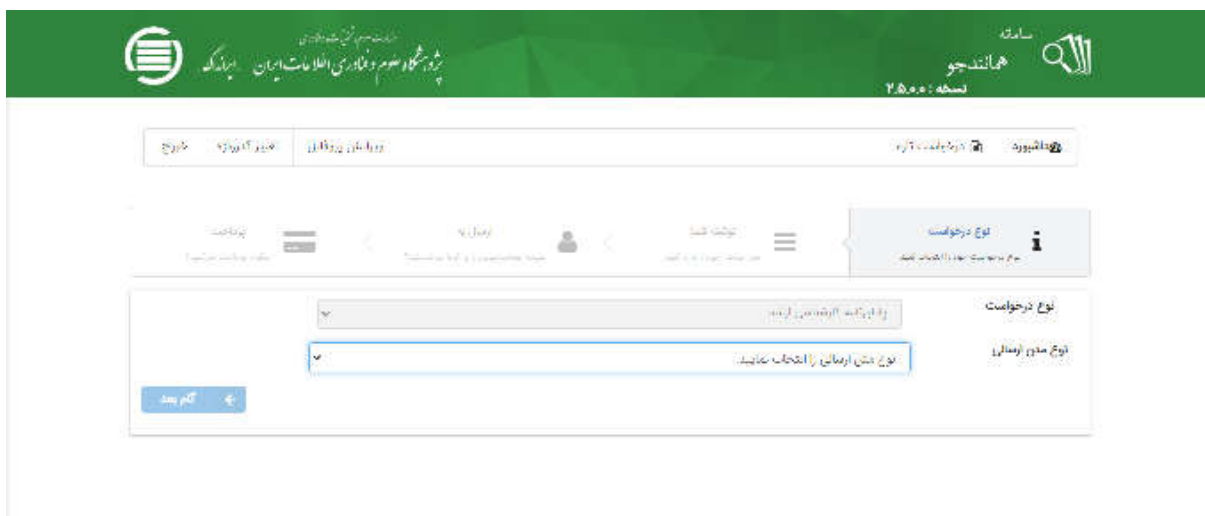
وزارت علوم، تحقیقات و فناوری
پژوهشگاه علوم و فناوری اطلاعات ایران ایرانداک

سامانه
همانندجو
نسخه : ۲.۵.۰.۰

داشبورد
درخواست تازه
ویرایش پروفایل
مدیر آذرپژوه
خروج

نوع درخواست
نوع درخواست خود را انتخاب کنید

نوشته شما
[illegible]

ارسال به
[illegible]

پرداخت
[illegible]

نوع درخواست
پایان‌نامه کارشناسی ارشد

نوع مدرک ارسالی
نوع متن ارسالی را انتخاب نمایید

گام بعد